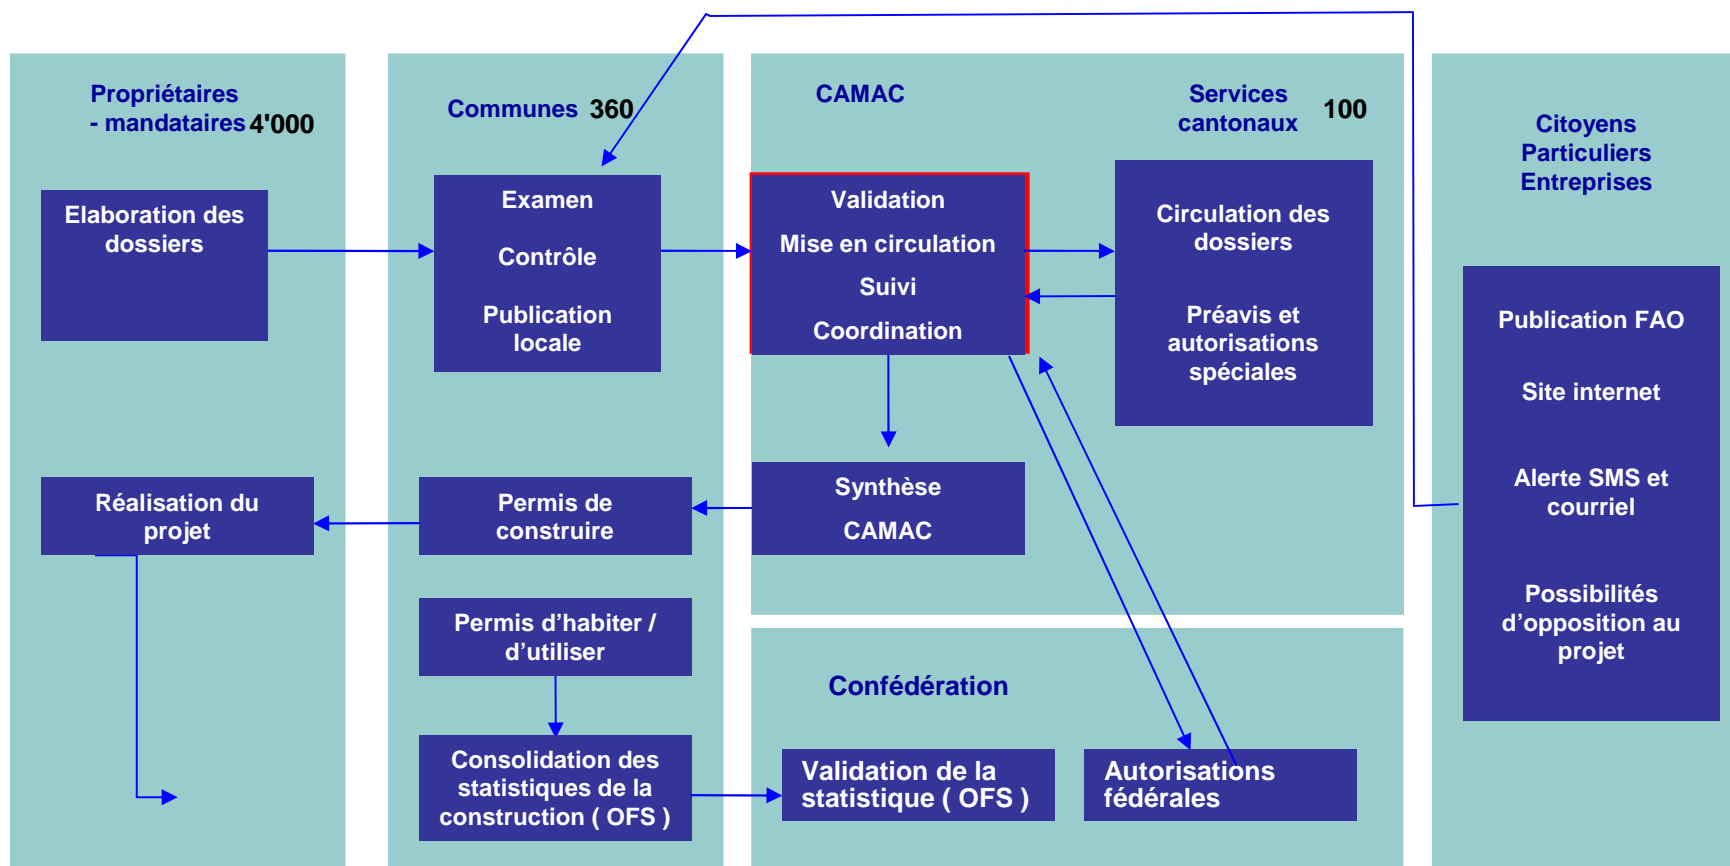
Propriétaires - mandataires 4'000

Elaboration des dossiers

Réalisation du projet

Communes 360

Examen

Contrôle

Publication locale

Permis de construire

Permis d’habiter / d’utiliser

Consolidation des statistiques de la construction ( OFS )

CAMAC

Services cantonaux 100

Validation

Mise en circulation

Suivi

Coordination

Circulation des dossiers

Préavis et autorisations spéciales

Synthèse CAMAC

Confédération

Validation de la statistique ( OFS )

Autorisations fédérales

Citoyens Particuliers Entreprises

Publication FAO

Site internet

Alerte SMS et courriel

Possibilités d’opposition au projet